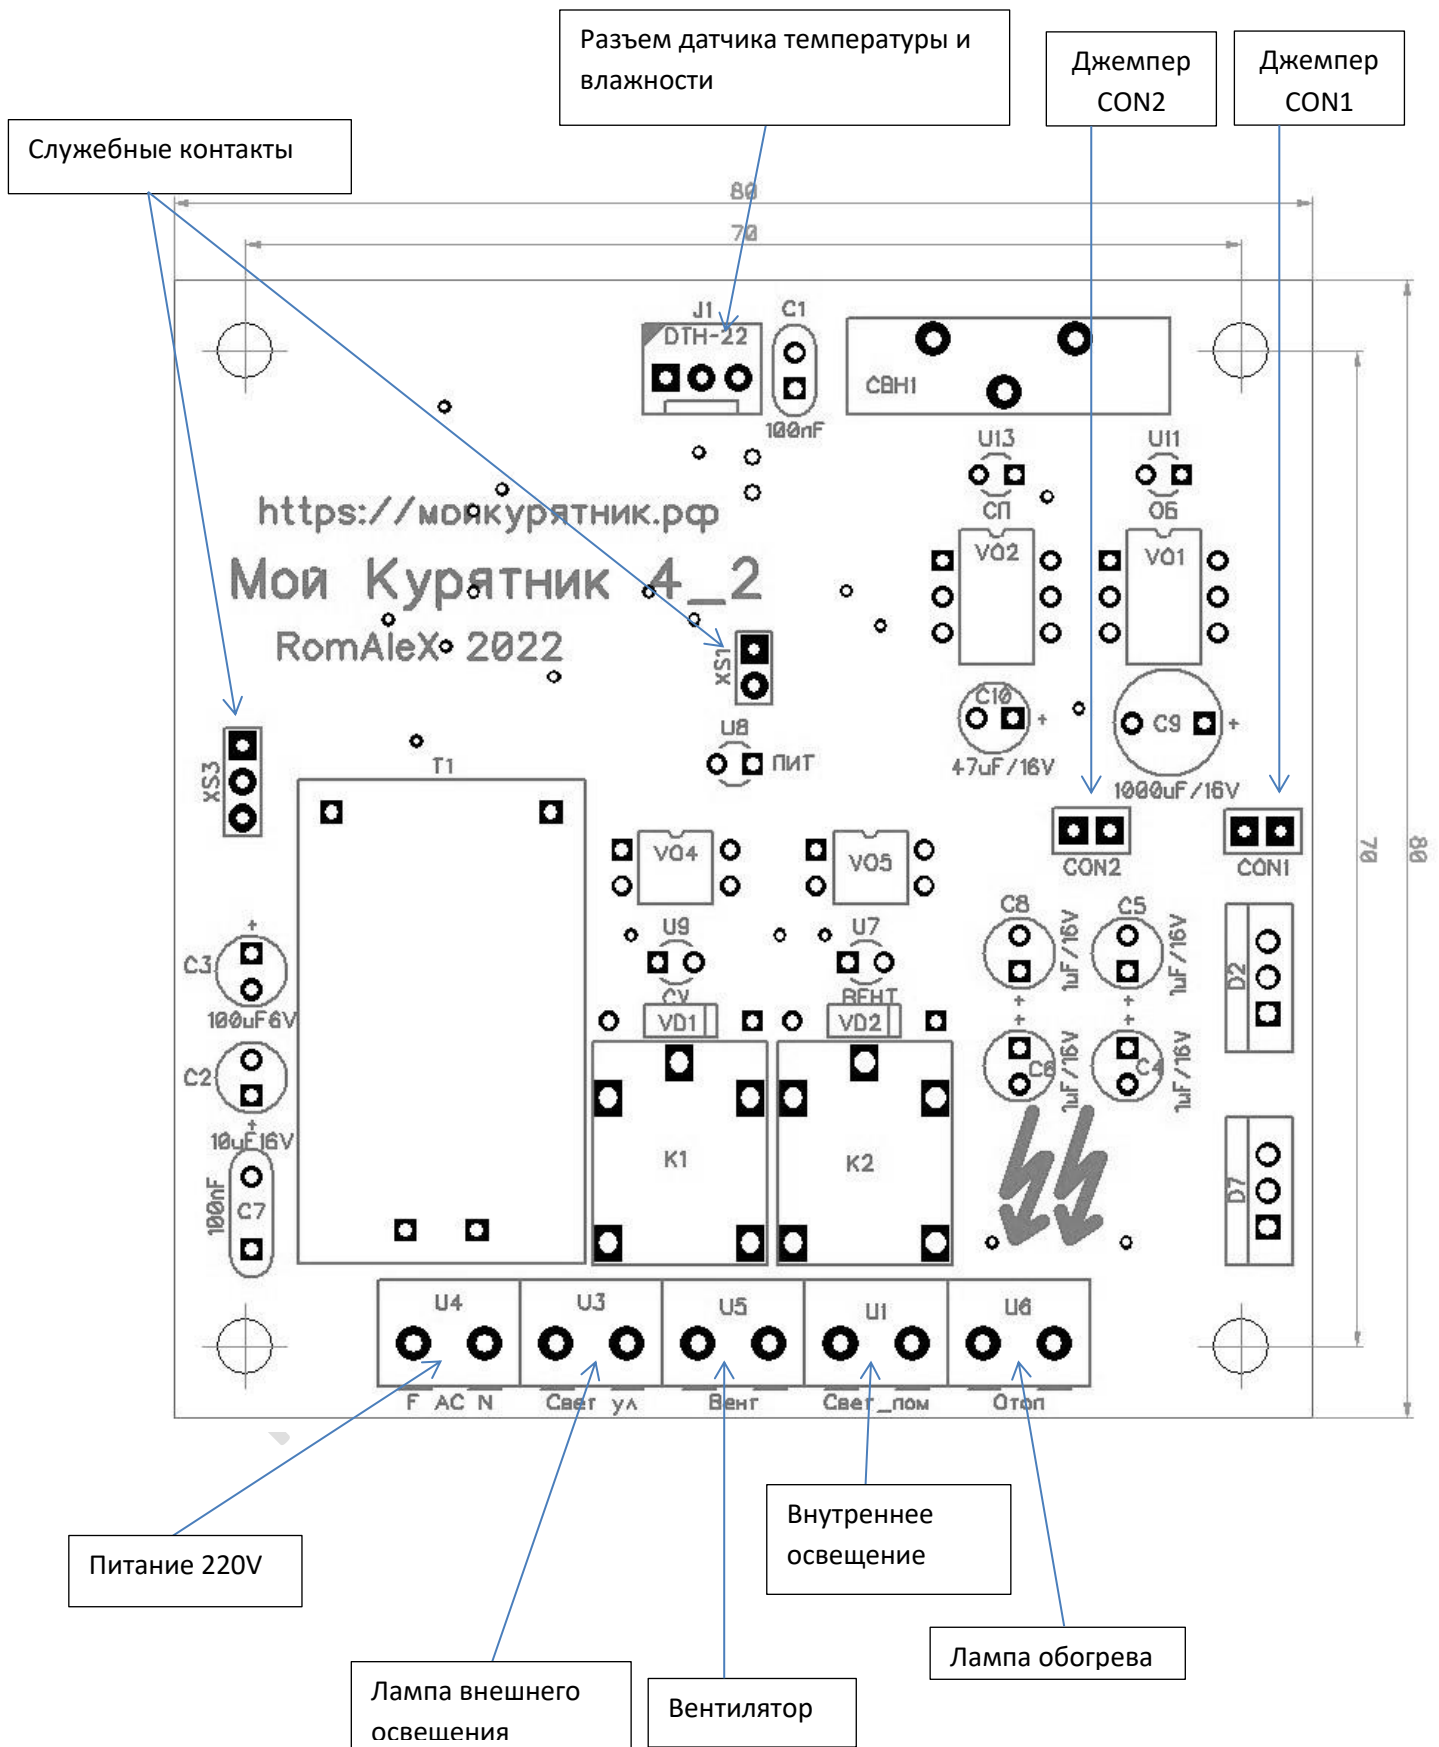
Разъем датчика температуры и влажности

Джемпер CON2

Джемпер CON1

Служебные контакты

80

70

J1
DTH-22

C1
100nF

CBH1

U13
СП

U11
ОБ

https://мойкурятник.рф

Мой Курятник 4_2

RomAleX 2022

VO2

VO1

XS1

C10
47uF/16V

C9
1000uF/16V

U8
ПИТ

XS3

T1

CON2

CON1

70

80

VO4

VO5

U9
СV

U7
ВЕНТ

C8
1uF/16V

C5
1uF/16V

D2

C3
100uF6V

VD1

VD2

C6
1uF/16V

C4
1uF/16V

C2
10uF16V

K1

K2

100nF
C7

D7

U4
F AC N

U3
Свет ул

U5
Вент

U1
Свет_пом

U6
Отоп

Питание 220V

Внутреннее освещение

Лампа обогрева

Лампа внешнего освещения

Вентилятор